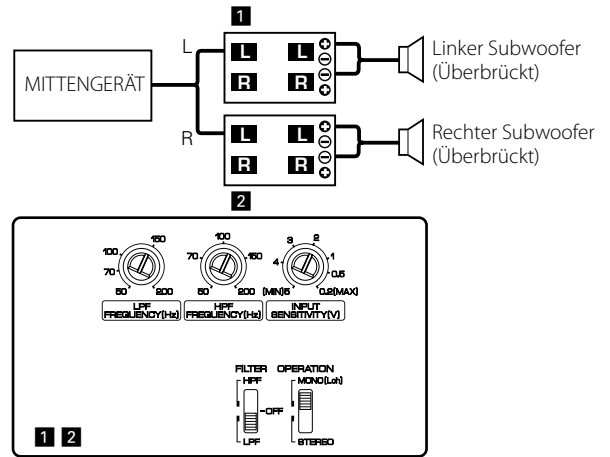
1

L

MITTENGERÄT

R

L L
R R

Linker Subwoofer
(Überbrückt)

L L
R R

Rechter Subwoofer
(Überbrückt)

2

100 150
70
50 200
LPF
FREQUENCY(Hz)

100
70 150
50 200
HPF
FREQUENCY(Hz)

3 2
4 1
0.5
(MIN)6 0.2(MAX)
INPUT
SENSITIVITY(V)

FILTER
HPF
OFF
LPF

OPERATION
MONO(Lch)
STEREO

1 2